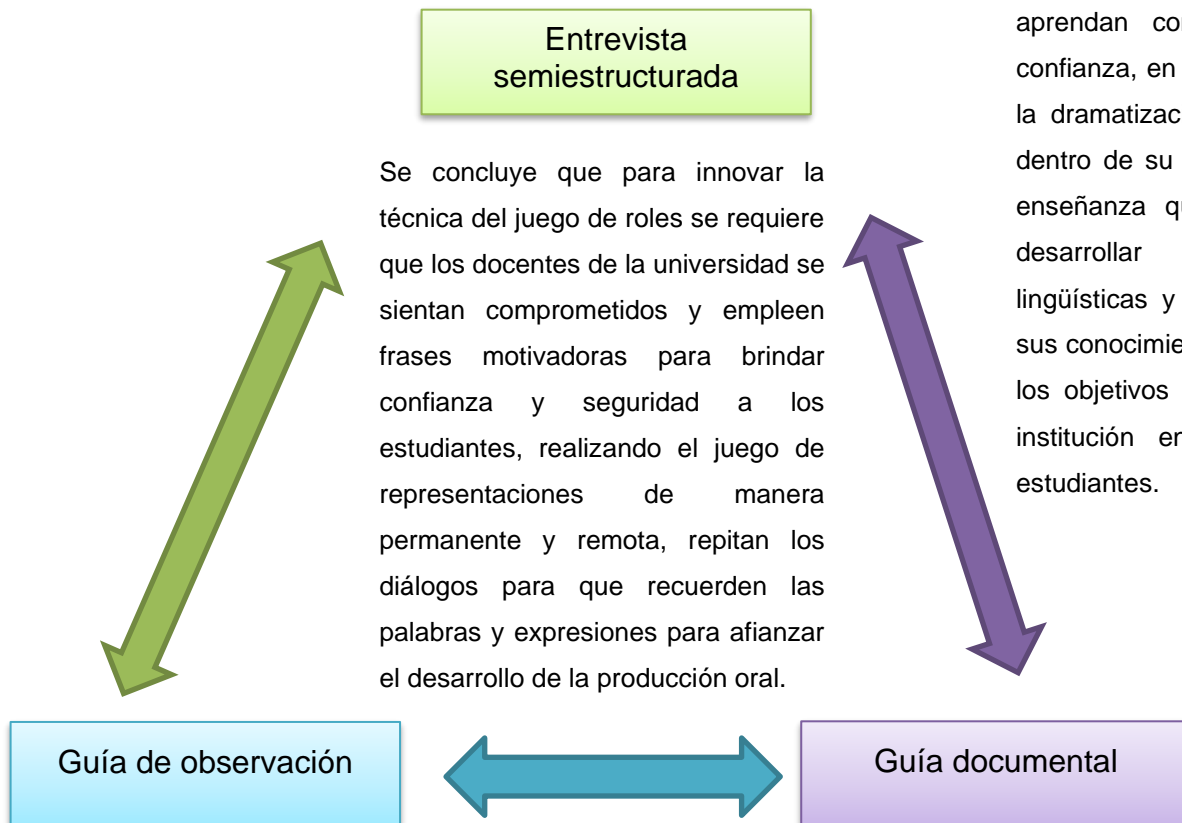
Entrevista semiestructurada

aprendan co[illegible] confianza, en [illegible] la dramatizac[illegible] dentro de su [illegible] enseñanza q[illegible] desarrollar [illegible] lingüísticas y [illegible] sus conocimie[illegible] los objetivos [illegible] institución er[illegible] estudiantes.

Se concluye que para innovar la técnica del juego de roles se requiere que los docentes de la universidad se sientan comprometidos y empleen frases motivadoras para brindar confianza y seguridad a los estudiantes, realizando el juego de representaciones de manera permanente y remota, repitan los diálogos para que recuerden las palabras y expresiones para afianzar el desarrollo de la producción oral.

Guía de observación

Guía documental